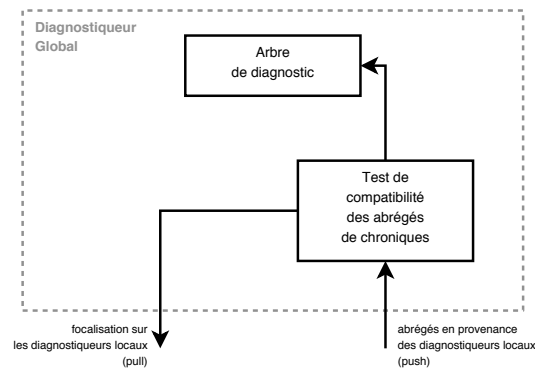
Diagnostiqueur Global

Arbre de diagnostic

Test de compatibilité des abrégés de chroniques

focalisation sur les diagnostiqueurs locaux (pull)

abrégés en provenance des diagnostiqueurs locaux (push)